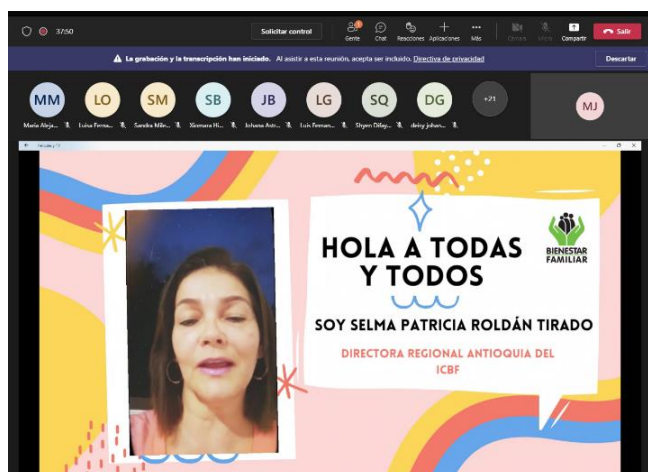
37:50

Solicitar control

Gente Chat Reacciones Aplicaciones Más Cámara Micro Compartir Salir

La grabación y la transcripción han iniciado. Al asistir a esta reunión, acepta ser incluido. Directiva de privacidad

Descartar

MM María Aleja...
LO Luisa Ferna...
SM Sandra Milen...
SB Xiomara Hi...
JB Johana Astr...
LG Luis Fernan...
SQ Shyen Dilay...
DG deisy johan...
+21
MJ

HOLA A TODAS Y TODOS

BIENESTAR FAMILIAR

SOY SELMA PATRICIA ROLDÁN TIRADO

DIRECTORA REGIONAL ANTIOQUIA DEL ICBF